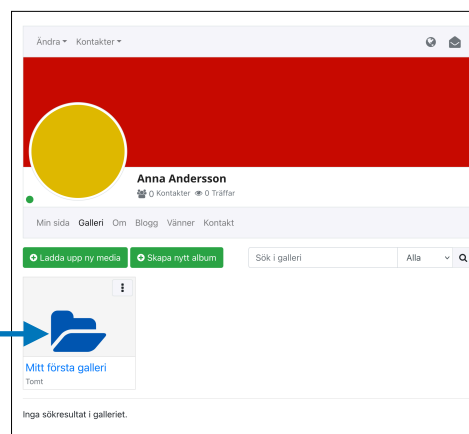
Ändra ▾ Kontakter ▾

Anna Andersson
0 Kontakter 0 Träffar

Min sida Galleri Om Blogg Vänner Kontakt

Ladda upp ny media Skapa nytt album Sök i galleri Alla

Mitt första galleri
Tomt

Inga sökresultat i galleriet.